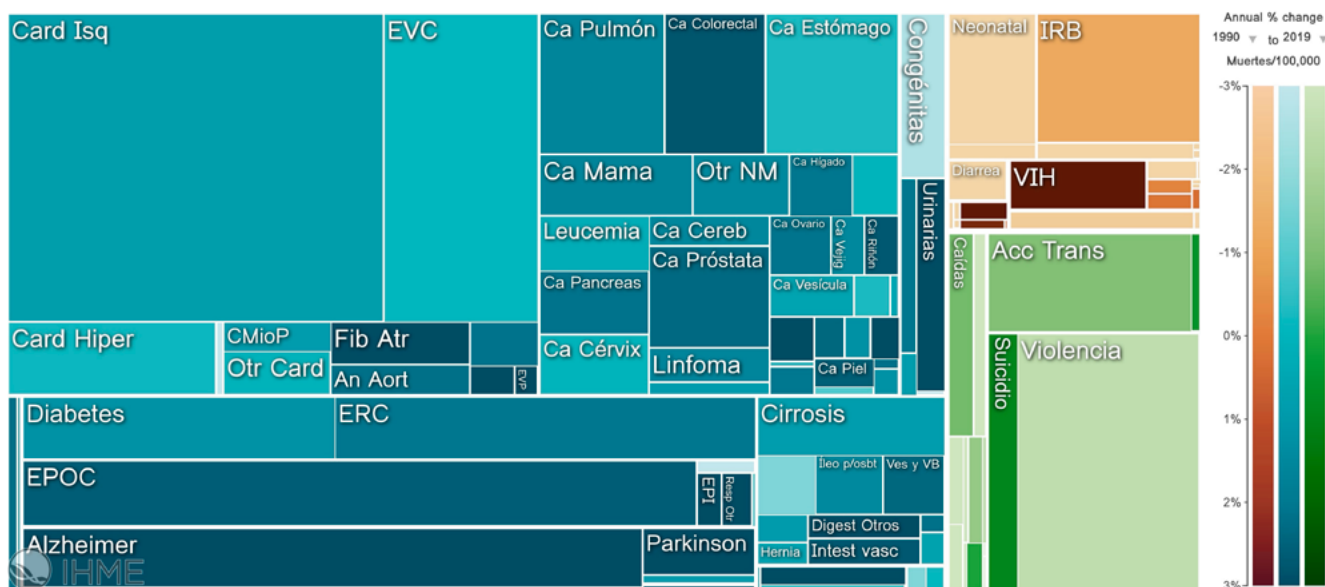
Card Isq
EVC
Ca Pulmón
Ca Colorectal
Ca Estómago
Congénitas
Neonatal
IRB
Annual % change
1990 to 2019
Muertes/100,000
-3%
-2%
-1%
0%
1%
2%
3%
Ca Mama
Otr NM
Ca Higado
Diarrea
VIH
Leucemia
Ca Cereb
Ca Ovario
Ca Vejig
Ca Riñón
Urinarias
Ca Próstata
Caídas
Acc Trans
Ca Pancreas
Ca Vesícula
Card Hiper
CMioP
Fib Atr
Otr Card
An Aort
EVP
Ca Cérvix
Linfoma
Ca Piel
Suicidio
Violencia
Diabetes
ERC
Cirrosis
Íleo p/osbt
Ves y VB
EPOC
EPI
Resp Otr
Digest Otros
Alzheimer
Parkinson
Hernia
Intest vasc
IHME